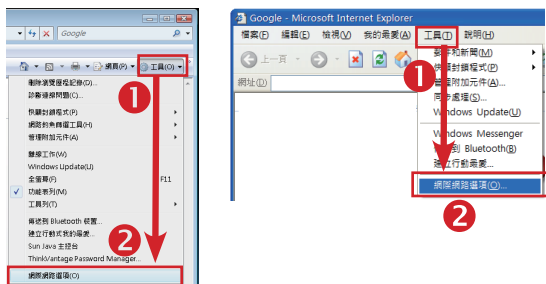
Google

網頁(P) 工具(O)

刪除瀏覽歷程記錄(D)...
診斷連線問題(C)...

快顯封鎖程式(P)
網路釣魚篩選工具(H)
管理附加元件(A)

離線工作(W)
Windows Update(U)
全螢幕(F) F11
功能表列(M)
工具列(T)

傳送到 Bluetooth 裝置...
建立行動式我的最愛...
Sun Java 主控台
ThinkVantage Password Manager...

網際網路選項(O)

1
2

Google - Microsoft Internet Explorer

檔案(F) 編輯(E) 檢視(V) 我的最愛(A) 工具(T) 說明(H)

上一頁

網址

郵件和新聞(M)
快顯封鎖程式(P)
管理附加元件(A)...
同步處理(S)...
Windows Update(U)

Windows Messenger
傳送到 Bluetooth(B)
建立行動最愛...

網際網路選項(O)...

1
2